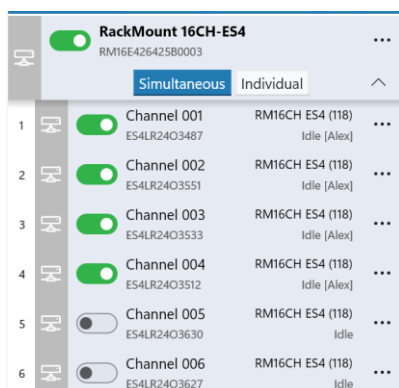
RackMount 16CH-ES4
RM16E426425B0003
...

Simultaneous Individual

1 Channel 001 ES4LR24O3487 RM16CH ES4 (118) Idle [Alex] ...

2 Channel 002 ES4LR24O3551 RM16CH ES4 (118) Idle [Alex] ...

3 Channel 003 ES4LR24O3533 RM16CH ES4 (118) Idle [Alex] ...

4 Channel 004 ES4LR24O3512 RM16CH ES4 (118) Idle [Alex] ...

5 Channel 005 ES4LR24O3630 RM16CH ES4 (118) Idle ...

6 Channel 006 ES4LR24O3627 RM16CH ES4 (118) Idle ...